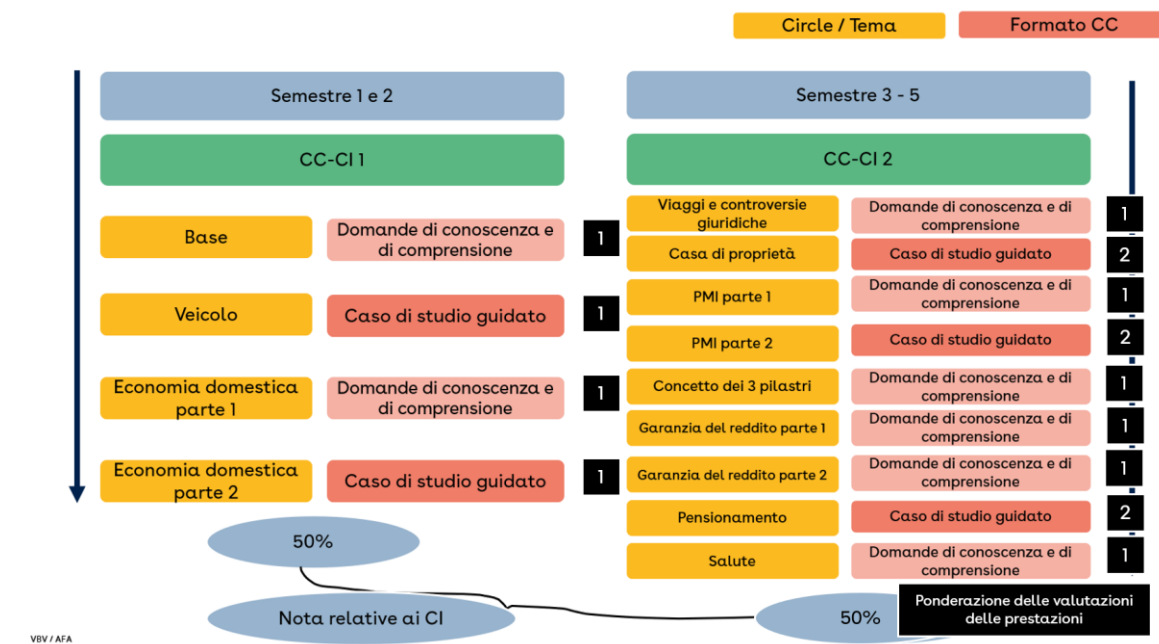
Circle / Tema

Formato CC

Semestre 1 e 2

CC-CI 1

Base | Domande di conoscenza e di comprensione | 1

Veicolo | Caso di studio guidato | 1

Economia domestica parte 1 | Domande di conoscenza e di comprensione | 1

Economia domestica parte 2 | Caso di studio guidato | 1

50%

Semestre 3 - 5

CC-CI 2

Viaggi e controversie giuridiche | Domande di conoscenza e di comprensione | 1

Casa di proprietà | Caso di studio guidato | 2

PMI parte 1 | Domande di conoscenza e di comprensione | 1

PMI parte 2 | Caso di studio guidato | 2

Concetto dei 3 pilastri | Domande di conoscenza e di comprensione | 1

Garanzia del reddito parte 1 | Domande di conoscenza e di comprensione | 1

Garanzia del reddito parte 2 | Domande di conoscenza e di comprensione | 1

Pensionamento | Caso di studio guidato | 2

Salute | Domande di conoscenza e di comprensione | 1

Nota relative ai CI

50%

Ponderazione delle valutazioni delle prestazioni

VBV / AFA